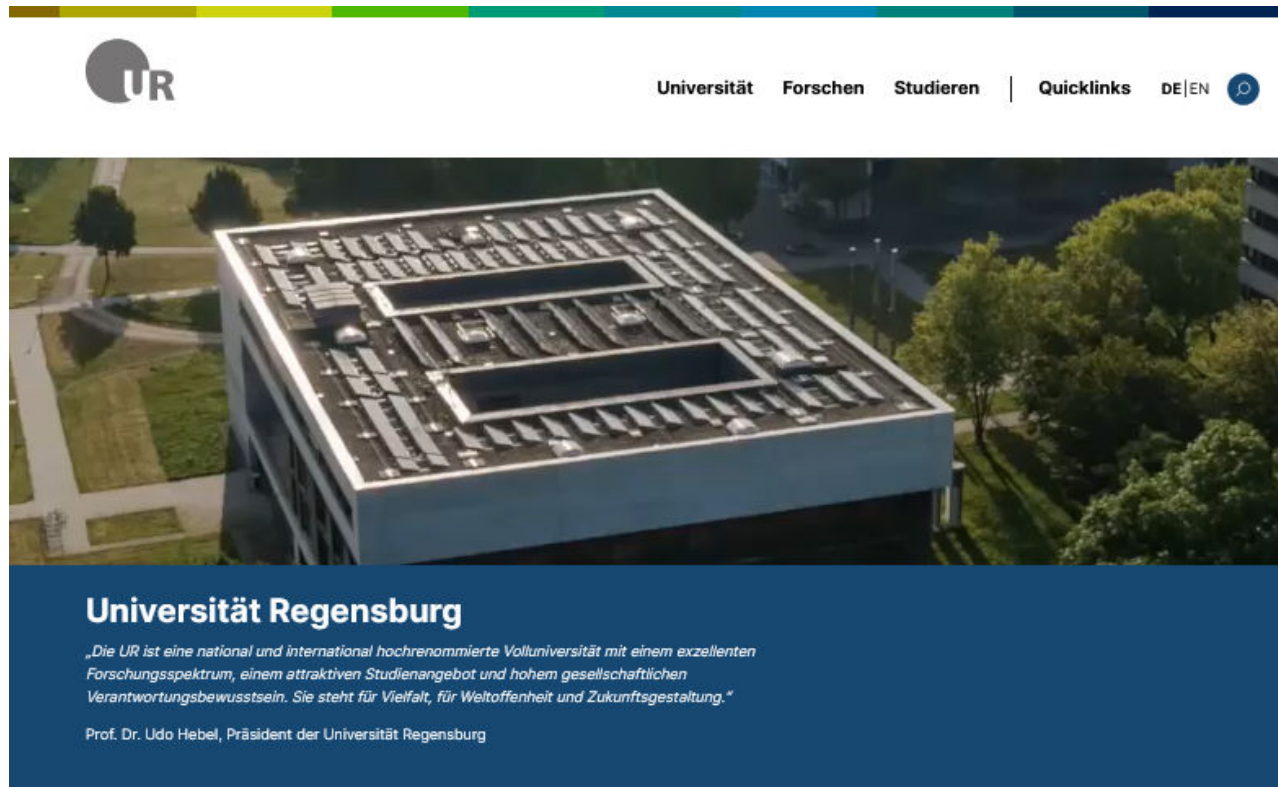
UR

Universität Forschen Studieren Quicklinks DE | EN

Universität Regensburg

„Die UR ist eine national und international hochrenommierte Volluniversität mit einem exzellenten Forschungsspektrum, einem attraktiven Studienangebot und hohem gesellschaftlichen Verantwortungsbewusstsein. Sie steht für Vielfalt, für Weltoffenheit und Zukunftsgestaltung."

Prof. Dr. Udo Hebel, Präsident der Universität Regensburg